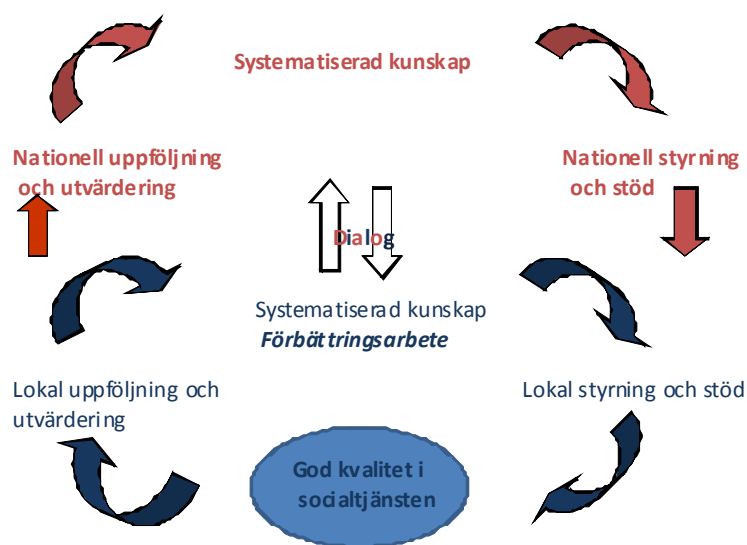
Systematiserad kunskap

Nationell uppföljning och utvärdering

Nationell styrning och stöd

Dialog

Systematiserad kunskap
Förbättringsarbete

Lokal uppföljning och utvärdering

Lokal styrning och stöd

God kvalitet i socialtjänsten